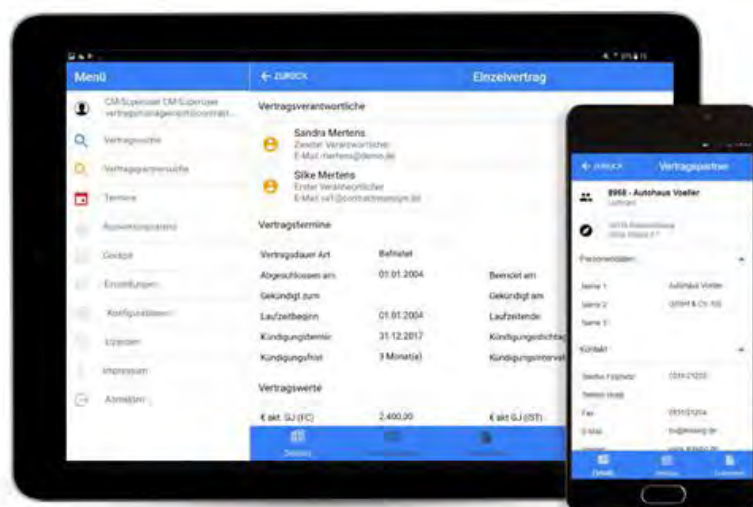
Menü

CM-Supervisor CM-Supervisor
vertragsmanagement@contract...

Vertragssuche

Vertragspartnersuche

Termine

Auswertungspanel

Cockpit

Einstellungen

Konfiguration

Lizenzen

Impressum

Abmelden

← ZURÜCK

Einzelvertrag

Vertragsverantwortliche

Sandra Mertens
Zweiter Verantwortlicher
E-Mail: mertens@demo.de

Silke Mertens
Erster Verantwortlicher
E-Mail: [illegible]

Vertragstermine

| | | | |
|---|---|---|---|
| Vertragsdauer Art | Befristet | | |
| Abgeschlossen am | 01.01.2004 | Beendet am | |
| Gekündigt zum | | Gekündigt am | |
| Laufzeitbeginn | 01.01.2004 | Laufzeitende | |
| Kündigungstermin | 31.12.2017 | Kündigungsfristtag | |
| Kündigungsfrist | 3 Monat(e) | Kündigungsintervall | |

Vertragswerte

| | | | |
|---|---|---|---|
| € akt. GJ (FC) | 2.400,00 | € akt. GJ (IST) | |

Details

← ZURÜCK

Vertragspartner

8968 - Autohaus Voeller
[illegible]

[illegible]

Personendaten

| | |
|---|---|
| Name 1 | Autohaus Voeller |
| Name 2 | GmbH & Co. KG |
| Name 3 | |

Kontakt

| | |
|---|---|
| Telefon Festnetz | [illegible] |
| Telefon Mobil | |
| Fax | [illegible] |
| E-Mail | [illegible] |

Details